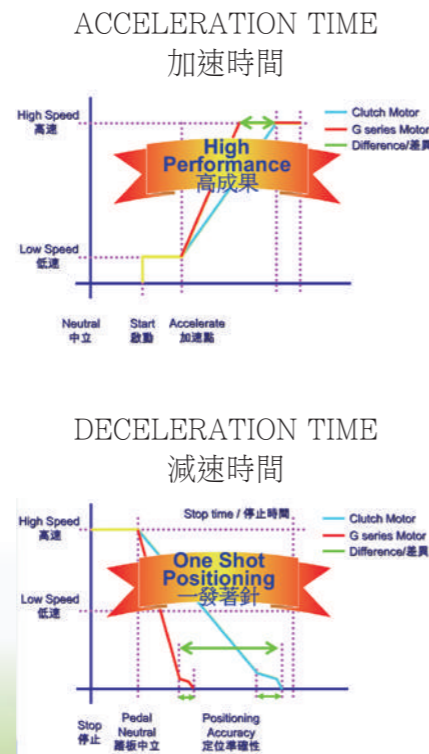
ACCELERATION TIME
加速時間

High Speed
高速

Clutch Motor
G series Motor
Difference/差異

High Performance
高成果

Low Speed
低速

Neutral
中立

Start
啟動

Accelerate
加速點

DECELERATION TIME
減速時間

Stop time / 停止時間

High Speed
高速

Clutch Motor
G series Motor
Difference/差異

One Shot Positioning
一發著針

Low Speed
低速

Stop
停止

Pedal Neutral
踏板中立

Positioning Accuracy
定位準確性